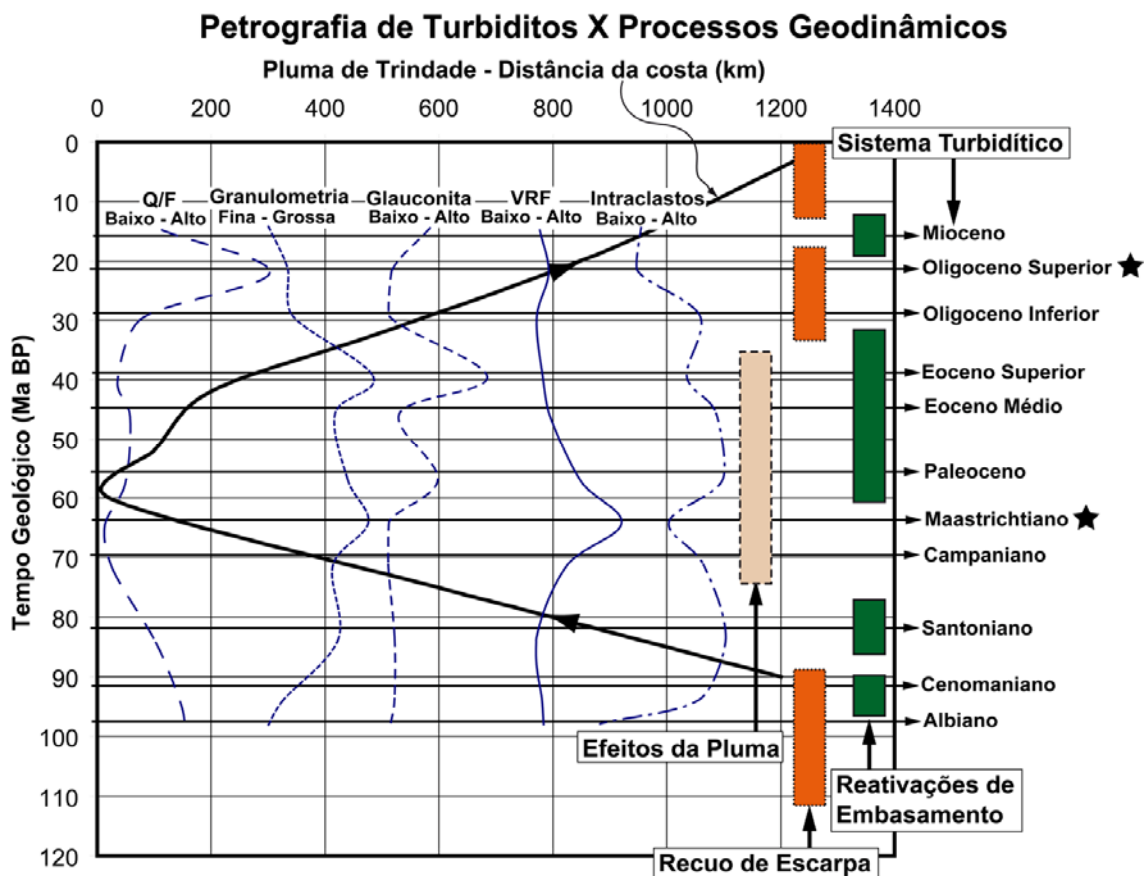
Petrografia de Turbiditos X Processos Geodinâmicos

Pluma de Trindade - Distância da costa (km)

0 200 400 600 800 1000 1200 1400

Tempo Geológico (Ma BP)

0 10 20 30 40 50 60 70 80 90 100 110 120

Q/F
Baixo - Alto

Granulometria
Fina - Grossa

Glauconita
Baixo - Alto

VRF
Baixo - Alto

Intraclastos
Baixo - Alto

Sistema Turbidítico

Mioceno
Oligoceno Superior
Oligoceno Inferior
Eoceno Superior
Eoceno Médio
Paleoceno
Maastrichtiano
Campaniano
Santoniano
Cenomaniano
Albiano

Efeitos da Pluma

Reativações de Embasamento

Recuo de Escarpa